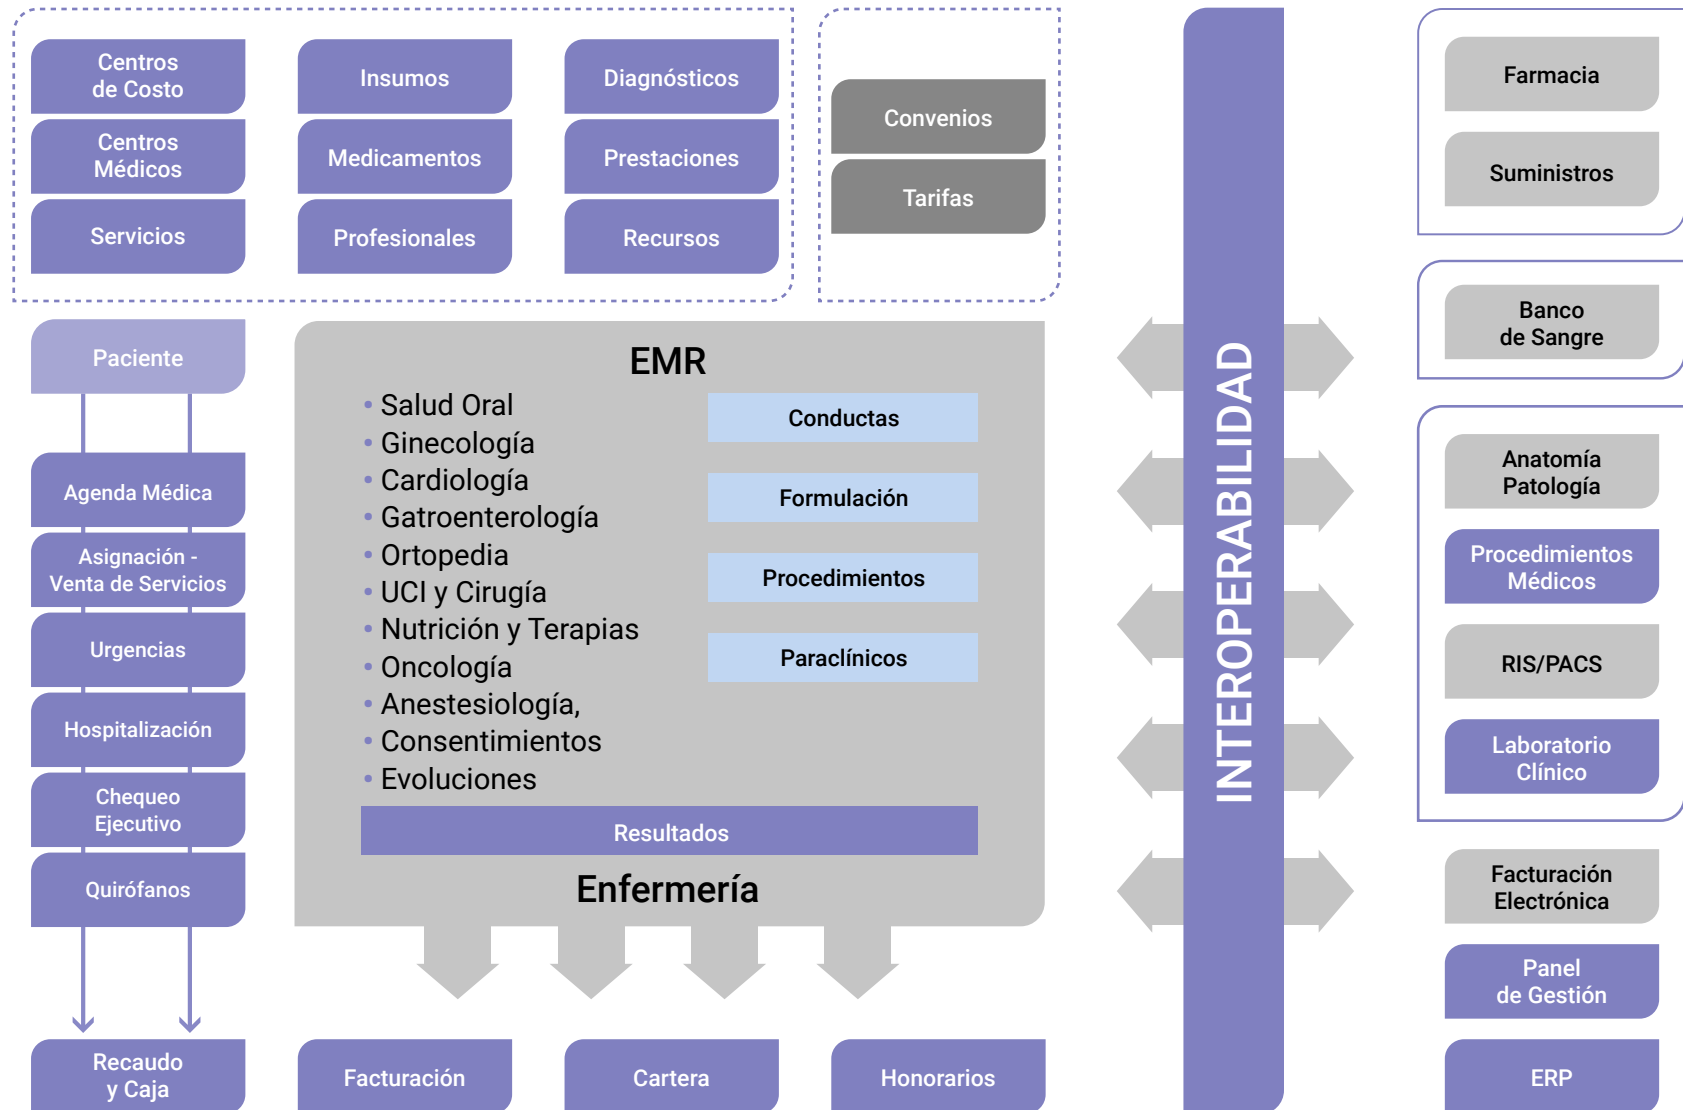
Centros de Costo

Insumos

Diagnósticos

Centros Médicos

Medicamentos

Prestaciones

Servicios

Profesionales

Recursos

Convenios

Tarifas

INTEROPERABILIDAD

Farmacia

Suministros

Banco de Sangre

Anatomía Patología

Procedimientos Médicos

RIS/PACS

Laboratorio Clínico

Facturación Electrónica

Panel de Gestión

ERP

Paciente

Agenda Médica

Asignación - Venta de Servicios

Urgencias

Hospitalización

Chequeo Ejecutivo

Quirófanos

Recaudo y Caja

EMR

• Salud Oral
• Ginecología
• Cardiología
• Gatroenterología
• Ortopedia
• UCI y Cirugía
• Nutrición y Terapias
• Oncología
• Anestesiología,
• Consentimientos
• Evoluciones

Conductas

Formulación

Procedimientos

Paraclínicos

Resultados

Enfermería

Facturación

Cartera

Honorarios